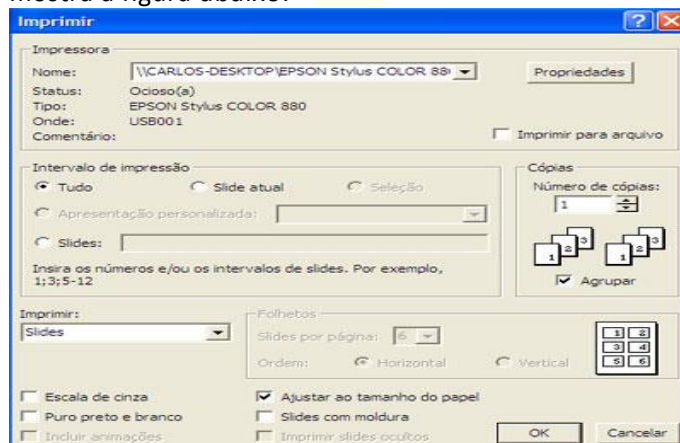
mostra a figura abaixo:

Imprimir

Impressora
Nome: \\CARLOS-DESKTOP\EPSON Stylus COLOR 88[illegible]
Propriedades
Status: Ocioso(a)
Tipo: EPSON Stylus COLOR 880
Onde: USB001
Comentário:
Imprimir para arquivo

Intervalo de impressão
Tudo
Slide atual
Seleção
Apresentação personalizada:
Slides:
Insira os números e/ou os intervalos de slides. Por exemplo, 1;3;5-12

Cópias
Número de cópias:
1
Agrupar

Imprimir:
Slides

Folhetos
Slides por página: 6
Ordem: Horizontal Vertical

1 2
3 4
5 6

Escala de cinza
Puro preto e branco
Incluir animações
Ajustar ao tamanho do papel
Slides com moldura
Imprimir slides ocultos
OK
Cancelar